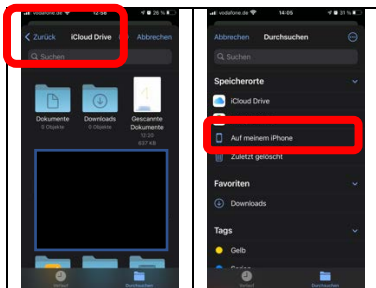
vodafone.de 12:56 26 %

Zurück iCloud Drive Abbrechen

Suchen

Dokumente
0 Objekte

Downloads
0 Objekte

Gescannte Dokumente
637 KB

Verlauf Durchsuchen

vodafone.de 14:05 31 %

Abbrechen Durchsuchen

Suchen

Speicherorte

iCloud Drive

Auf meinem iPhone

Zuletzt gelöscht

Favoriten

Downloads

Tags

Gelb

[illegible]

Verlauf Durchsuchen